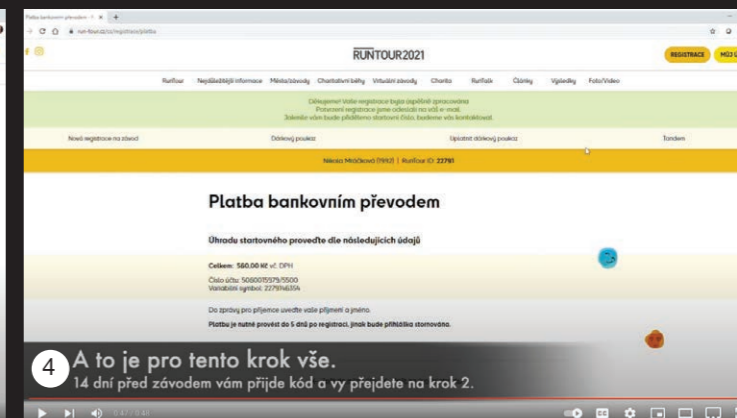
Platba bankovním převodem

run-tour.cz/cs/registrace/platba

RUNTOUR2021

REGISTRACE

MŮJ Ú

RunTour

Nejdůležitější informace

Města/závody

Charitativní běhy

Virtuální závody

Charita

RunTalk

Články

Výsledky

Foto/Video

Děkujeme! Vaše registrace byla úspěšně zpracována.
Potvrzení registrace jsme odeslali na váš e-mail.
Jakmile vám bude přiděleno startovní číslo, budeme vás kontaktovat.

Nová registrace na závod

Dárkový poukaz

Uplatnit dárkový poukaz

Tandem

Nikola Mráčková (1992) | RunTour ID: 22761

Platba bankovním převodem

Úhradu startovného proveďte dle následujících údajů

Celkem: 580.00 Kč vč. DPH

Číslo účtu: 5080015579/5500
Variabilní symbol: 2279146354

Do zprávy pro příjemce uveďte vaše příjmení a jméno.

Platbu je nutné provést do 5 dnů po registraci, jinak bude přihláška stornována.

4

A to je pro tento krok vše.
14 dní před závodem vám přijde kód a vy přejdete na krok 2.

0:47 / 0:41